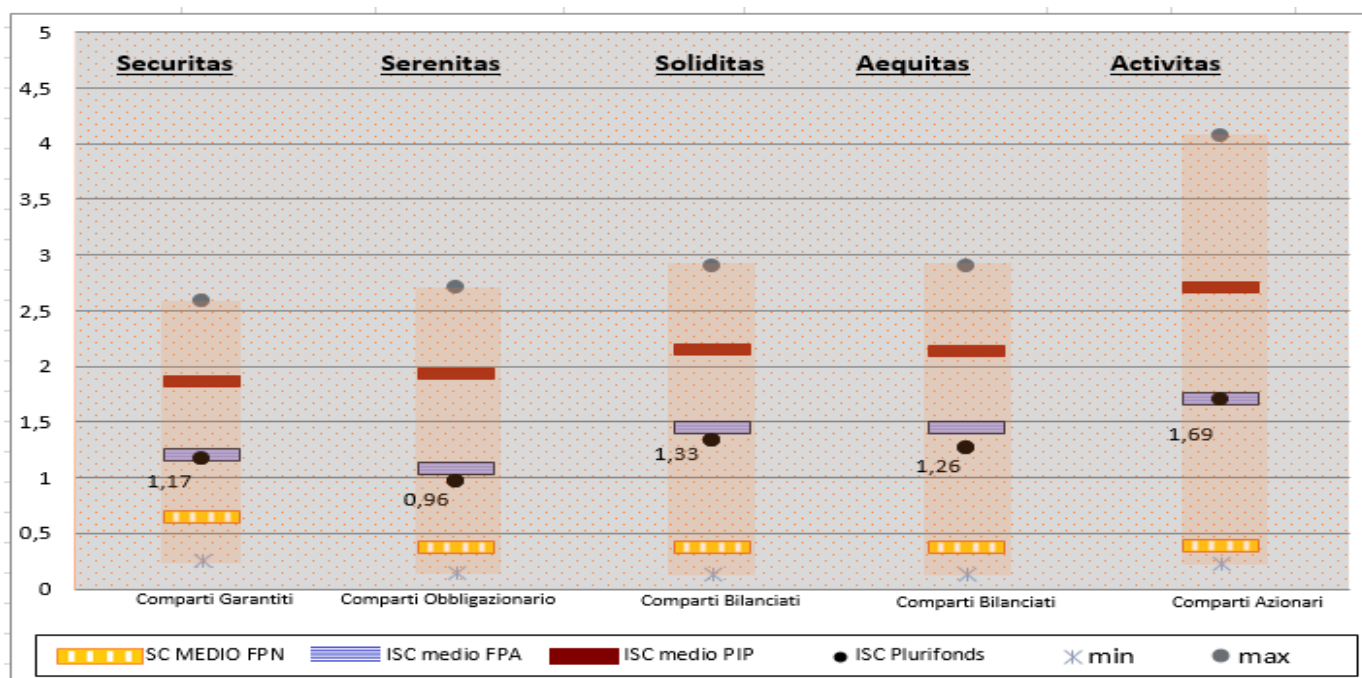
5
4,5
4
3,5
3
2,5
2
1,5
1
0,5
0

Securitas
Serenitas
Soliditas
Aequitas
Activitas

1,17
0,96
1,33
1,26
1,69

Comparti Garantiti
Comparti Obbligazionario
Comparti Bilanciati
Comparti Bilanciati
Comparti Azionari

SC MEDIO FPN
ISC medio FPA
ISC medio PIP
ISC Plurifonds
min
max